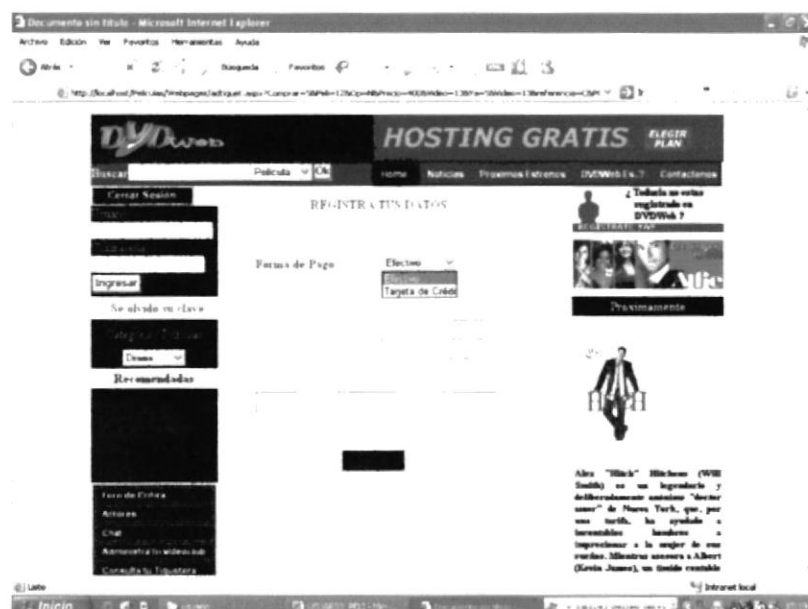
Documento sin título - Microsoft Internet Explorer

Archivo Edición Ver Favoritos Herramientas Ayuda

Atrás Búsqueda Favoritos

http://localhost/Peliculas/Webpages/adquirir.aspx?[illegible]

DVDWeb

HOSTING GRATIS ELEGIR PLAN

Buscar Pelicula Ok

Home Noticias Proximos Estrenos DVDWeb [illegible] Contactenos

Cerrar Sesion

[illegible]

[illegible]

Ingresar

Se olvido su clave

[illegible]

Drama

Recomendadas

REGISTRA TUS DATOS

Forma de Pago Efectivo

Efectivo

Tarjeta de Crédi

¿ Todavia no estas registrado en DVDWeb ?

REGISTRATE YA!

Proximamente

Alex "Hitch" Hitchens (Will Smith) es un legendario y deliberadamente anónimo "doctor amor" de Nueva York, que, por una tarifa, ha ayudado a incontables hombres a impresionar a la mujer de sus sueños. Mientras asesora a Albert (Kevin James), un tímido contable

Foro de Debate

Actores

Chat

Administra tu videoclub

Consulta tu Tiquetera

Listo

Intranet local

Inicio